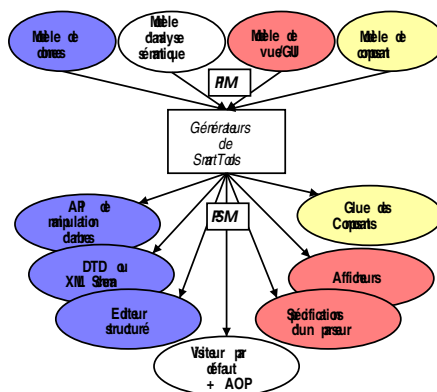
Modèle de données

Modèle d'analyse sémantique

Modèle de vue/GUI

Modèle de composant

PIM

Générateurs de SmartTools

PSM

API de manipulation d'arbres

DTD ou XML Schema

Editeur structuré

Visiteur par défaut + AOP

Glue des Composants

Afficheurs

Spécifications d'un parseur